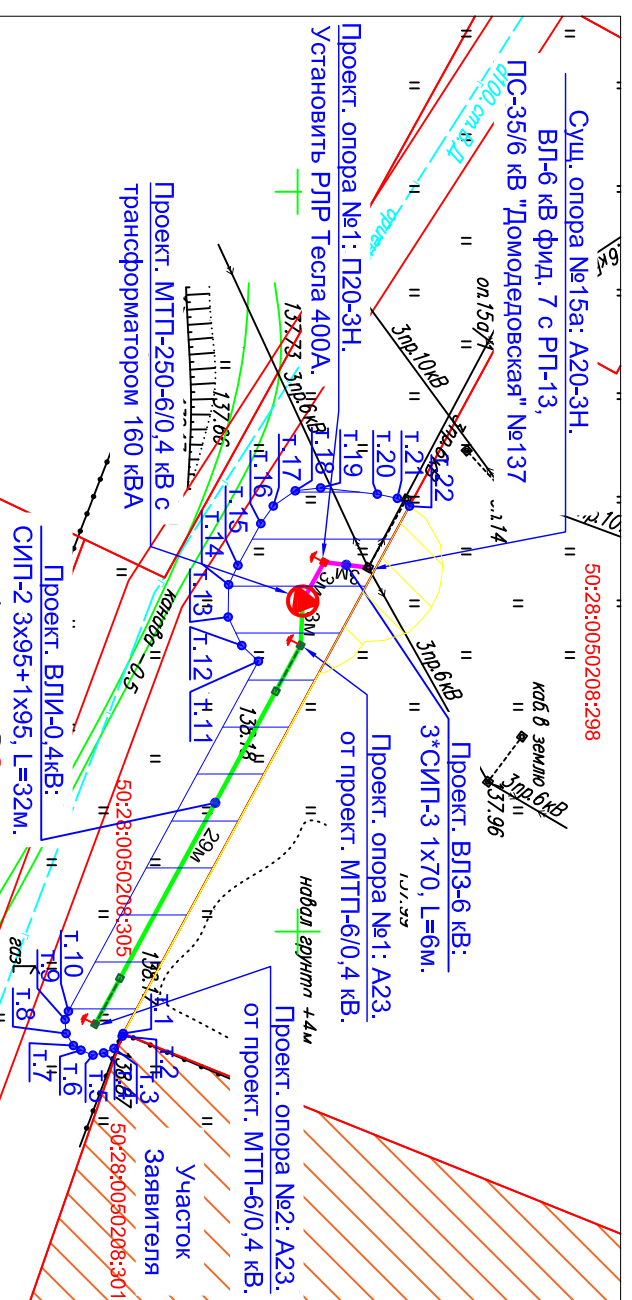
Сущ. опора №15а: А20-3Н.
ВЛ-6 кВ фид. 7 с РП-13,
ПС-35/6 кВ "Домодедовская" №137

Проект. опора №1: П20-3Н.
Установить РЛР Тесла 400А.

Проект. МТП-250-6/0,4 кВ с
трансформатором 160 кВА

Проект. ВЛИ-0,4кВ:
СИП-2 3х95+1х95, L=32м.

Проект. ВЛЗ-6 кВ:
3*СИП-3 1х70, L=6м.

Проект. опора №1: А23.
от проект. МТП-6/0,4 кВ.

Проект. опора №2: А23.
от проект. МТП-6/0,4 кВ.

Участок
Заявителя

50:28:0050208:298
50:28:0050208:305
50:28:0050208:301

оп.15а
3пр.10кВ
3пр.6кВ
3пр.6кВ
3пр.6кВ
каб.в земле
137.96
137.73
137.66
138.18
136.17
136.47
канава
новый грунт +4м
газ
29м
3м
3м
т.1
т.2
т.3
т.4
т.5
т.6
т.7
т.8
т.9
т.10
т.11
т.12
т.13
т.14
т.15
т.16
т.17
т.18
т.19
т.20
т.21
т.22